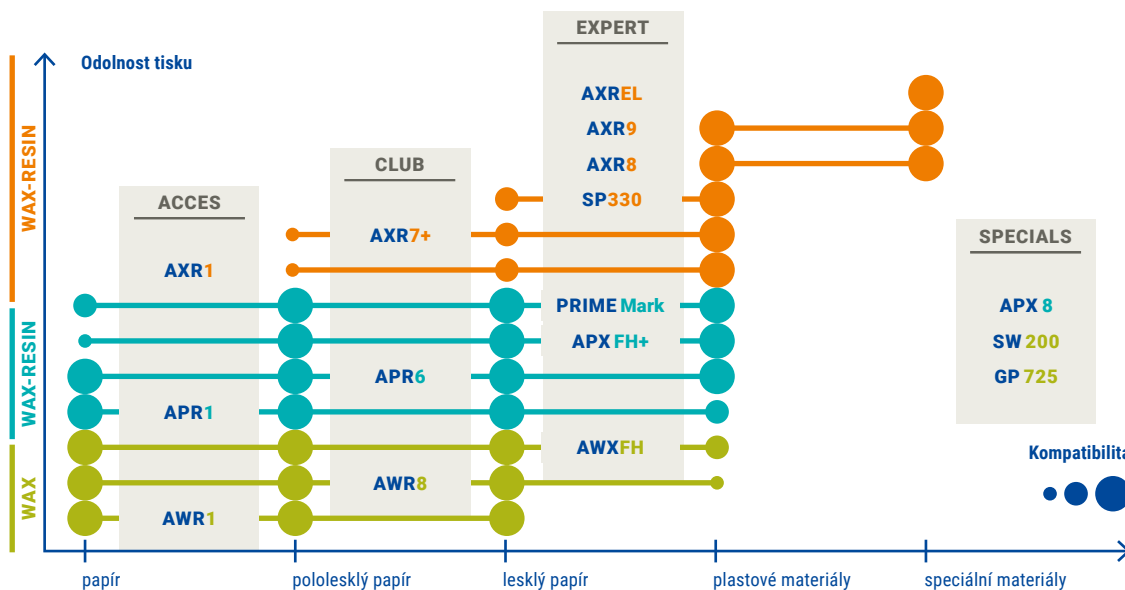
WAX-RESIN
WAX-RESIN
WAX

Odolnost tisku

ACCES
AXR1
APR1
AWR1

CLUB
AXR7+
APR6
AWR8

EXPERT
AXREL
AXR9
AXR8
SP330
PRIME Mark
APX FH+
AWXFH

SPECIALS
APX 8
SW 200
GP 725

Kompatibilita

papír
pololesklý papír
lesklý papír
plastové materiály
speciální materiály